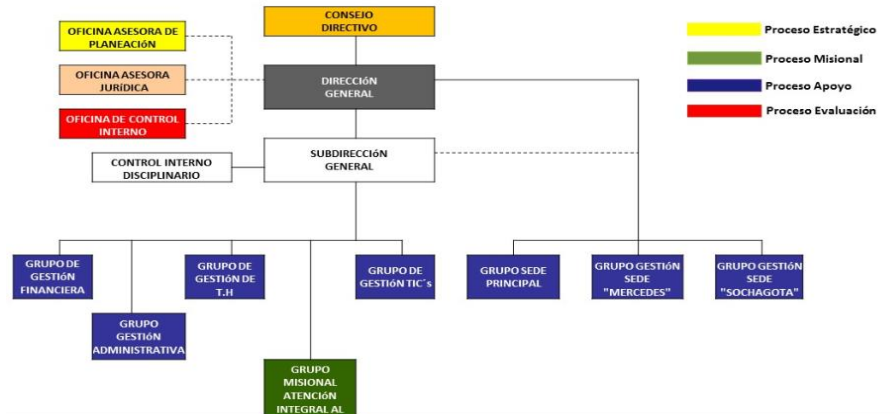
CONSEJO DIRECTIVO

OFICINA ASESORA DE PLANEACIÓN

OFICINA ASESORA JURÍDICA

OFICINA DE CONTROL INTERNO

DIRECCIÓN GENERAL

Proceso Estratégico

Proceso Misional

Proceso Apoyo

Proceso Evaluación

CONTROL INTERNO DISCIPLINARIO

SUBDIRECCIÓN GENERAL

GRUPO DE GESTIÓN FINANCIERA

GRUPO GESTIóN ADMINISTRATIVA

GRUPO DE GESTIÓN DE T.H

GRUPO MISIONAL ATENCIÓN INTEGRAL AL

GRUPO DE GESTIóN TIC´s

GRUPO SEDE PRINCIPAL

GRUPO GESTIóN SEDE "MERCEDES"

GRUPO GESTIóN SEDE "SOCHAGOTA"